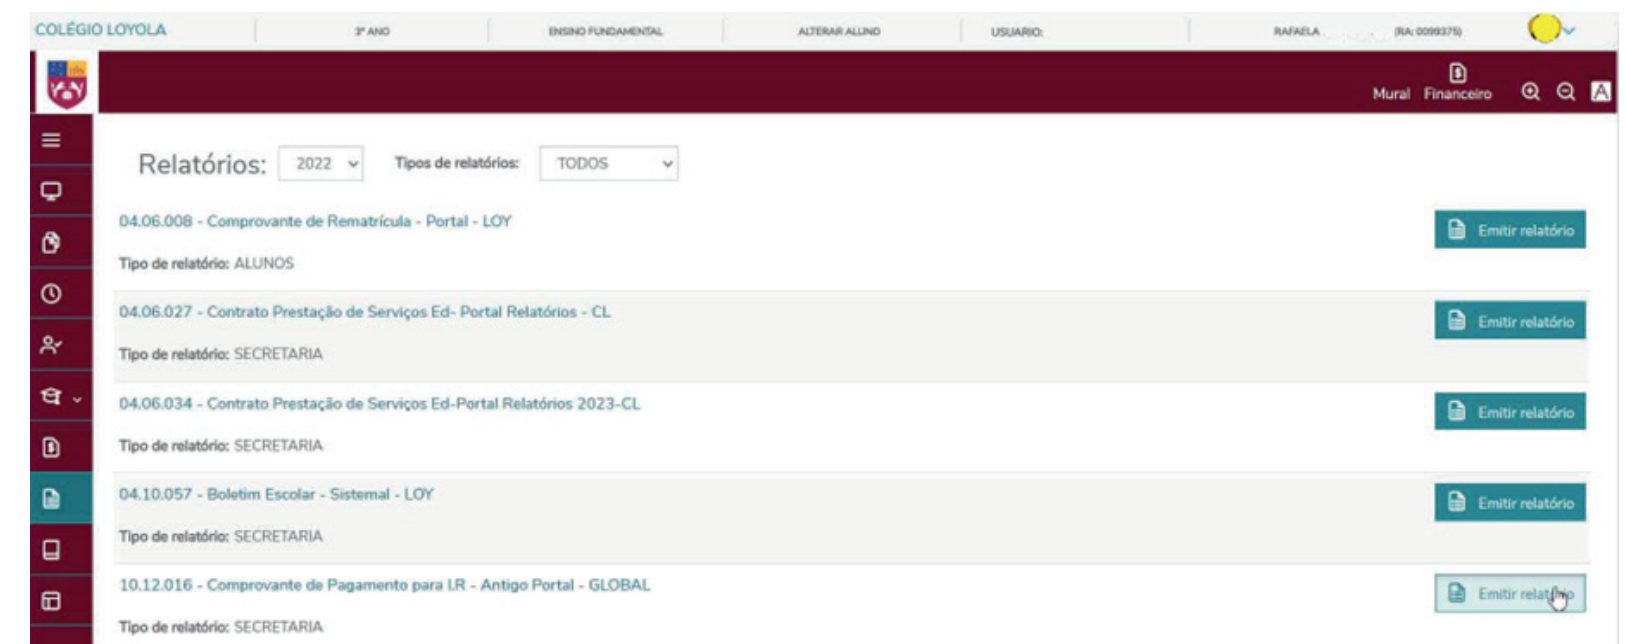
COLÉGIO LOYOLA | 3º ANO | ENSINO FUNDAMENTAL | ALTERAR ALUNO | USUARIO: | RAFAELA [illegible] (RA: 0099375)

Mural Financeiro

A

Relatórios: 2022 Tipos de relatórios: TODOS

04.06.008 - Comprovante de Rematrícula - Portal - LOY

Tipo de relatório: ALUNOS

Emitir relatório

04.06.027 - Contrato Prestação de Serviços Ed- Portal Relatórios - CL

Tipo de relatório: SECRETARIA

Emitir relatório

04.06.034 - Contrato Prestação de Serviços Ed-Portal Relatórios 2023-CL

Tipo de relatório: SECRETARIA

Emitir relatório

04.10.057 - Boletim Escolar - Sistemal - LOY

Tipo de relatório: SECRETARIA

Emitir relatório

10.12.016 - Comprovante de Pagamento para I.R - Antigo Portal - GLOBAL

Tipo de relatório: SECRETARIA

Emitir relatório